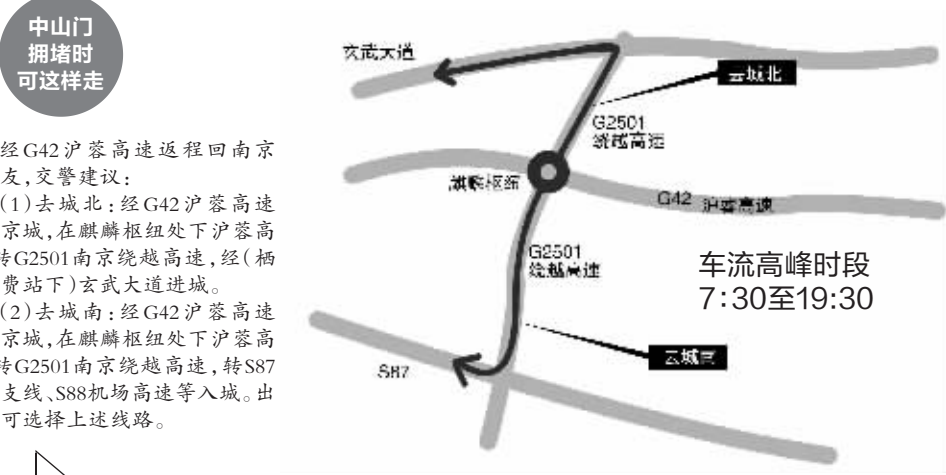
中山门
拥堵时
可这样走

经G42沪蓉高速返程回南京友,交警建议:

(1)去城北:经G42沪蓉高速京城,在麒麟枢纽处下沪蓉高转G2501南京绕越高速,经(栖费站下)玄武大道进城。

(2)去城南:经G42沪蓉高速京城,在麒麟枢纽处下沪蓉高转G2501南京绕越高速,转S87支线、S88机场高速等入城。出可选择上述线路。

玄武大道

去城北

G2501
绕越高速

麒麟枢纽

G42 沪蓉高速

G2501
绕越高速

车流高峰时段
7:30至19:30

去城南

S87